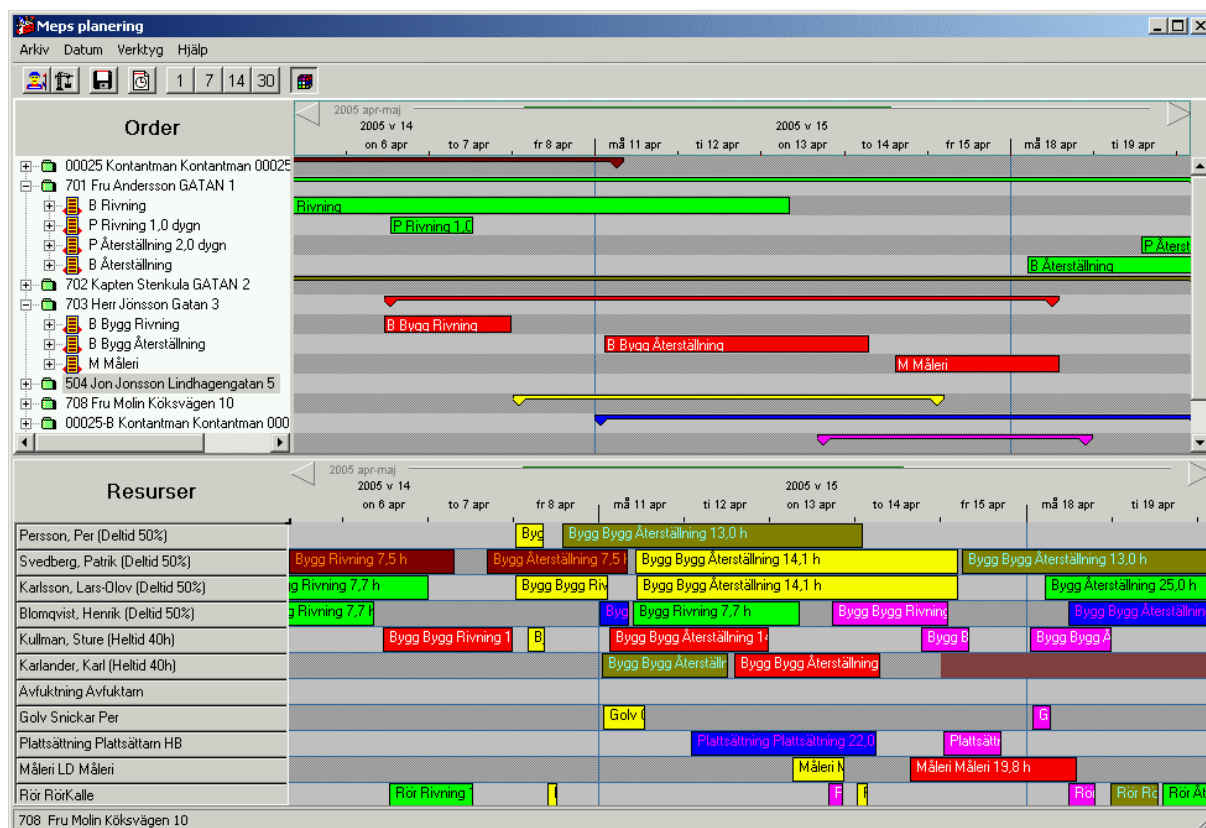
Meps planering

Arkiv Datum Verktyg Hjälp

1 7 14 30

Order

2005 apr-maj
2005 v 14
on 6 apr | to 7 apr | fr 8 apr | må 11 apr | ti 12 apr | on 13 apr | to 14 apr | fr 15 apr | må 18 apr | ti 19 apr
2005 v 15

00025 Kontantman Kontantman 00025
701 Fru Andersson GATAN 1
B Rivning
P Rivning 1,0 dygn
P Återställning 2,0 dygn
B Återställning
702 Kapten Stenkula GATAN 2
703 Herr Jönsson Gatan 3
B Bygg Rivning
B Bygg Återställning
M Måleri
504 Jon Jonsson Lindhagengatan 5
708 Fru Molin Köksvägen 10
00025-B Kontantman Kontantman 000

Rivning
P Rivning 1,0
P Återst
B Återställning
B Bygg Rivning
B Bygg Återställning
M Måleri

Resurser

2005 apr-maj
2005 v 14
on 6 apr | to 7 apr | fr 8 apr | må 11 apr | ti 12 apr | on 13 apr | to 14 apr | fr 15 apr | må 18 apr | ti 19 apr
2005 v 15

Persson, Per (Deltid 50%)
Svedberg, Patrik (Deltid 50%)
Karlsson, Lars-Olov (Deltid 50%)
Blomqvist, Henrik (Deltid 50%)
Kullman, Sture (Heltid 40h)
Karlander, Karl (Heltid 40h)
Avfuktning Avfuktarn
Golv Snickar Per
Plattsättning Plattsättarn HB
Måleri LD Måleri
Rör RörKalle

Byg
Bygg Bygg Återställning 13,0 h
Bygg Rivning 7,5 h
Bygg Återställning 7,5 h
Bygg Bygg Återställning 14,1 h
Bygg Bygg Återställning 13,0 h
g Rivning 7,7 h
Bygg Bygg Riv
Bygg Bygg Återställning 14,1 h
Bygg Återställning 25,0 h
g Rivning 7,7 h
Byg
Bygg Rivning 7,7 h
Bygg Bygg Rivning
Bygg Bygg Återställnin
Bygg Bygg Rivning 1
B
Bygg Bygg Återställning 1
Bygg B
Bygg Bygg Å
Bygg Bygg Återställn
Bygg Bygg Återställning
Golv (
G
Plattsättning Plattsättning 22,0
Plattsätt
Måleri M
Måleri Måleri 19,8 h
Rör Rivning
F
Rör
Rör Rö
Rör Åt

708 Fru Molin Köksvägen 10